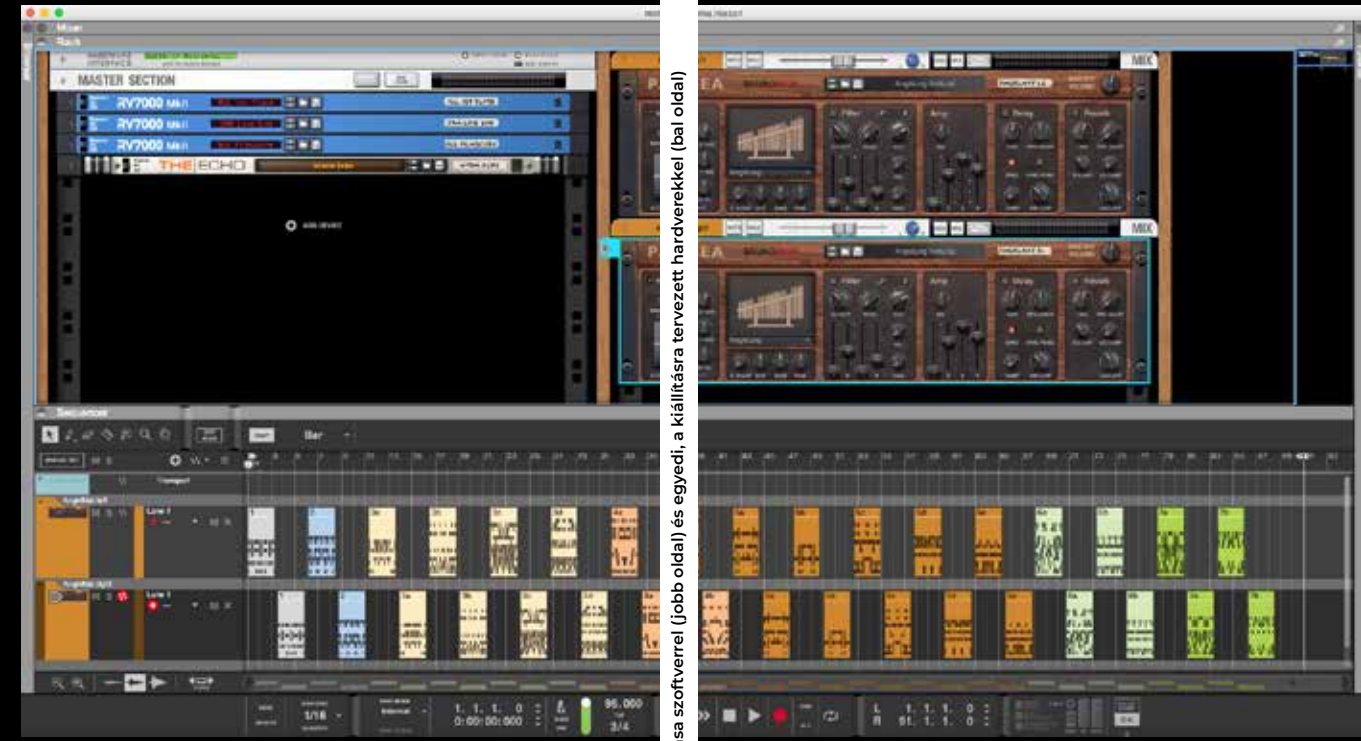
sa szoftverrel (jobb oldal) és egyedi, a kiállításra tervezett hardverekkel (bal oldal)

Mixer
Rack
MASTER SECTION
RV7000 MkII
RV7000 MkII
RV7000 MkII
THE ECHO
MIX
MIX
Filter
Amp
Delay
Reverb
Filter
Amp
Delay
Reverb
Sequencer
Bar
Transport
Lane 1
Lane 1
1/16
1. 1. 1. 0
0:00:00:000
95.000
3/4
L 1. 1. 1. 0
R 51. 1. 1. 0